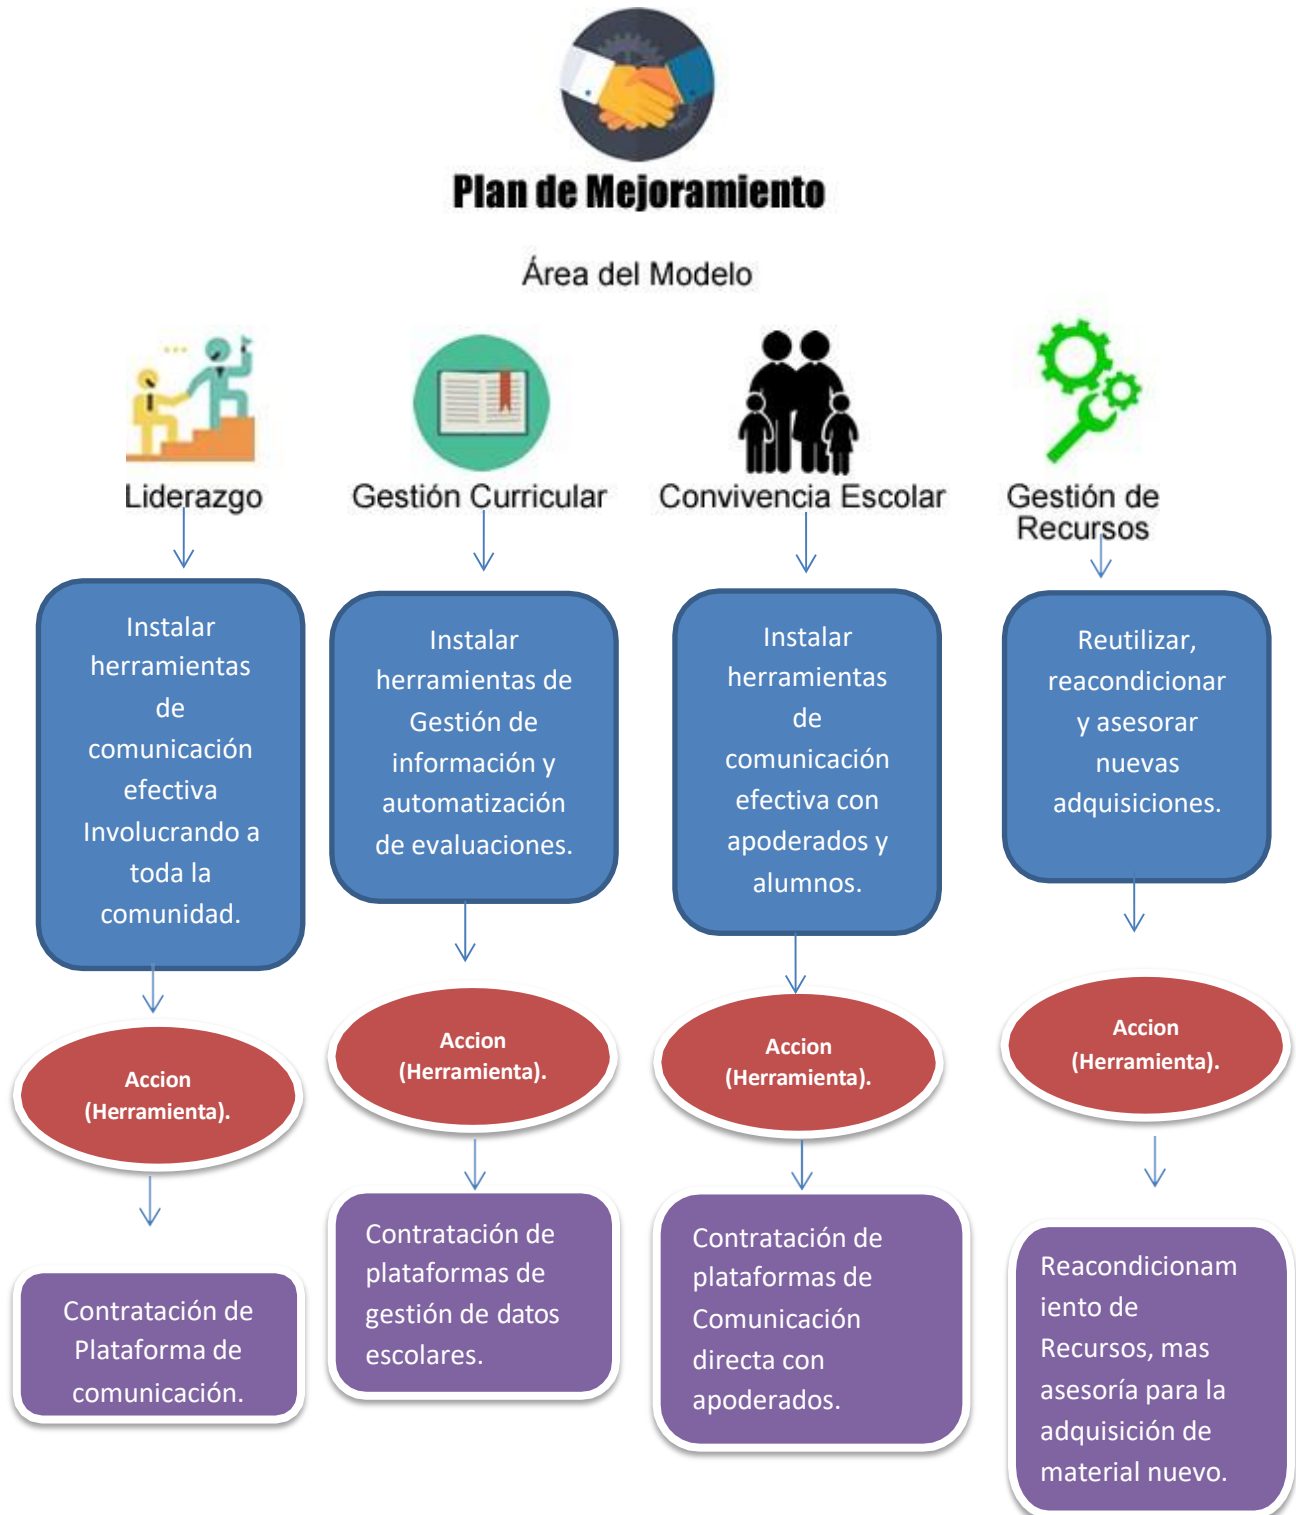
Plan de Mejoramiento

Área del Modelo

Liderazgo

Instalar herramientas de comunicación efectiva Involucrando a toda la comunidad.

Accion (Herramienta).

Contratación de Plataforma de comunicación.

Gestión Curricular

Instalar herramientas de Gestión de información y automatización de evaluaciones.

Accion (Herramienta).

Contratación de plataformas de gestión de datos escolares.

Convivencia Escolar

Instalar herramientas de comunicación efectiva con apoderados y alumnos.

Accion (Herramienta).

Contratación de plataformas de Comunicación directa con apoderados.

Gestión de Recursos

Reutilizar, reacondicionar y asesorar nuevas adquisiciones.

Accion (Herramienta).

Reacondicionamiento de Recursos, mas asesoría para la adquisición de material nuevo.